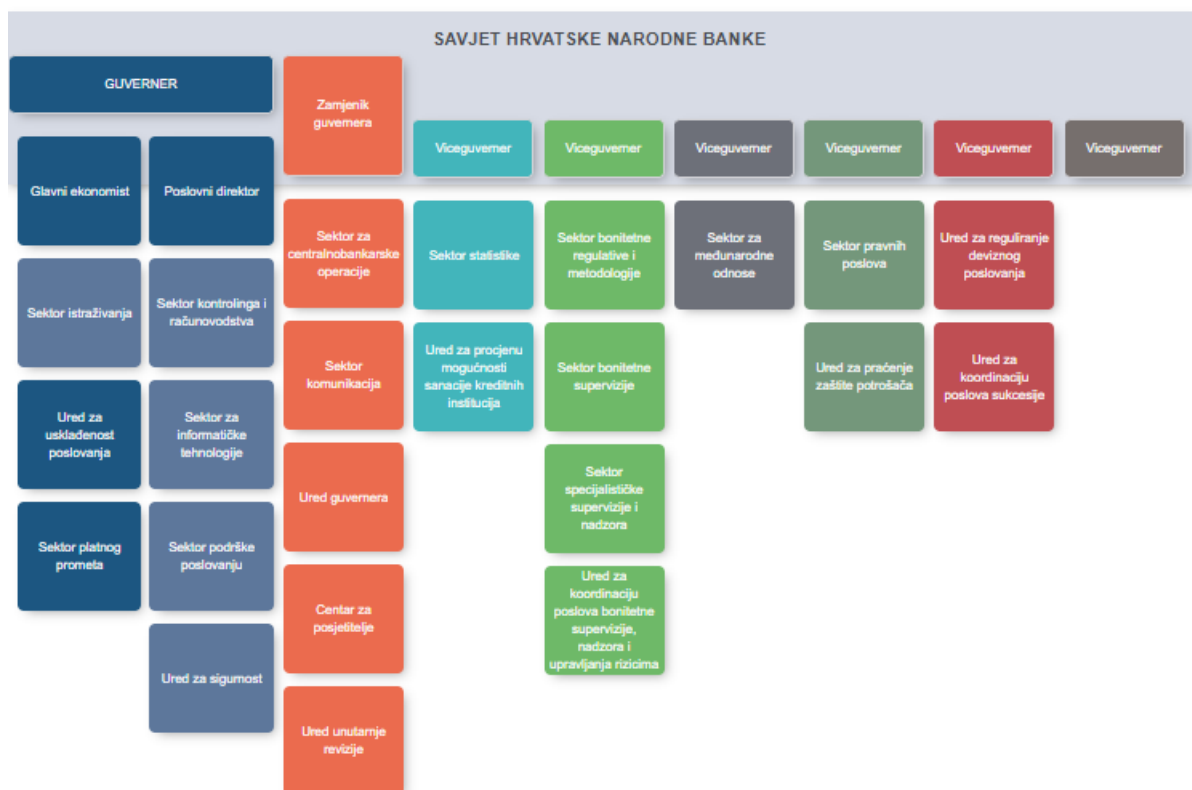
SAVJET HRVATSKE NARODNE BANKE

GUVERNER

Glavni ekonomist

Poslovni direktor

Sektor istraživanja

Sektor kontrolinga i računovodstva

Ured za usklađenost poslovanja

Sektor za informatičke tehnologije

Sektor platnog prometa

Sektor podrške poslovanju

Ured za sigurnost

Zamjenik guvernera

Sektor za centralnobankarske operacije

Sektor komunikacija

Ured guvernera

Centar za posjetitelje

Ured unutarnje revizije

Viceguverner

Sektor statistike

Ured za procjenu mogućnosti sanacije kreditnih institucija

Viceguverner

Sektor bonitetne regulative i metodologije

Sektor bonitetne supervizije

Sektor specijalističke supervizije i nadzora

Ured za koordinaciju poslova bonitetne supervizije, nadzora i upravljanja rizicima

Viceguverner

Sektor za međunarodne odnose

Viceguverner

Sektor pravnih poslova

Ured za praćenje zaštite potrošača

Viceguverner

Ured za reguliranje deviznog poslovanja

Ured za koordinaciju poslova sukcesije

Viceguverner